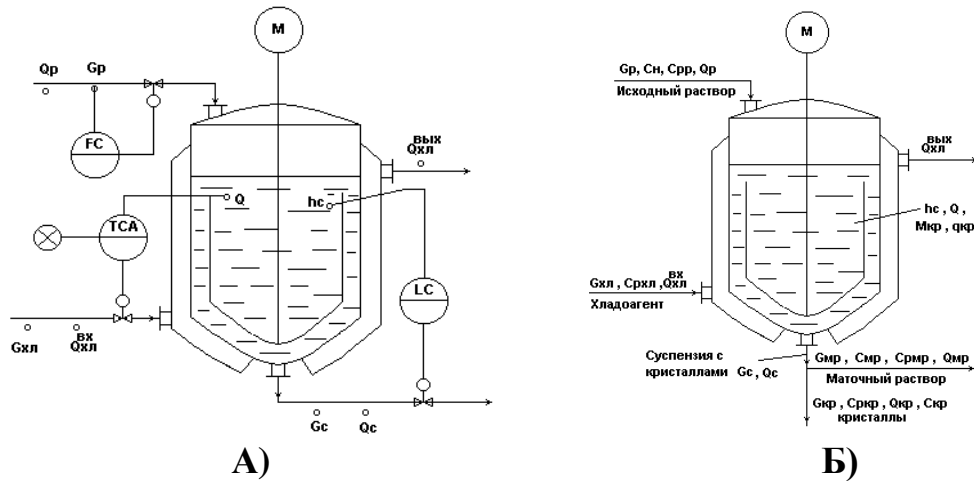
M

Qp Gp

FC

вых
Qхл

Q

hc

TCA

LC

Gхл вх Qхл

Gc Qc

A)

M

Gp, Cн, Cpp, Qp
Исходный раствор

вых
Qхл

hc , Q ,
Мкр , qкр

Gхл , Cрхл ,Qхл вх
Хладоагент

Суспензия с кристаллами Gc , Qc

Gмр , Смр , Срмр , Qмр
Маточный раствор

Gкр , Cркр , Qкр , Скр
кристаллы

Б)